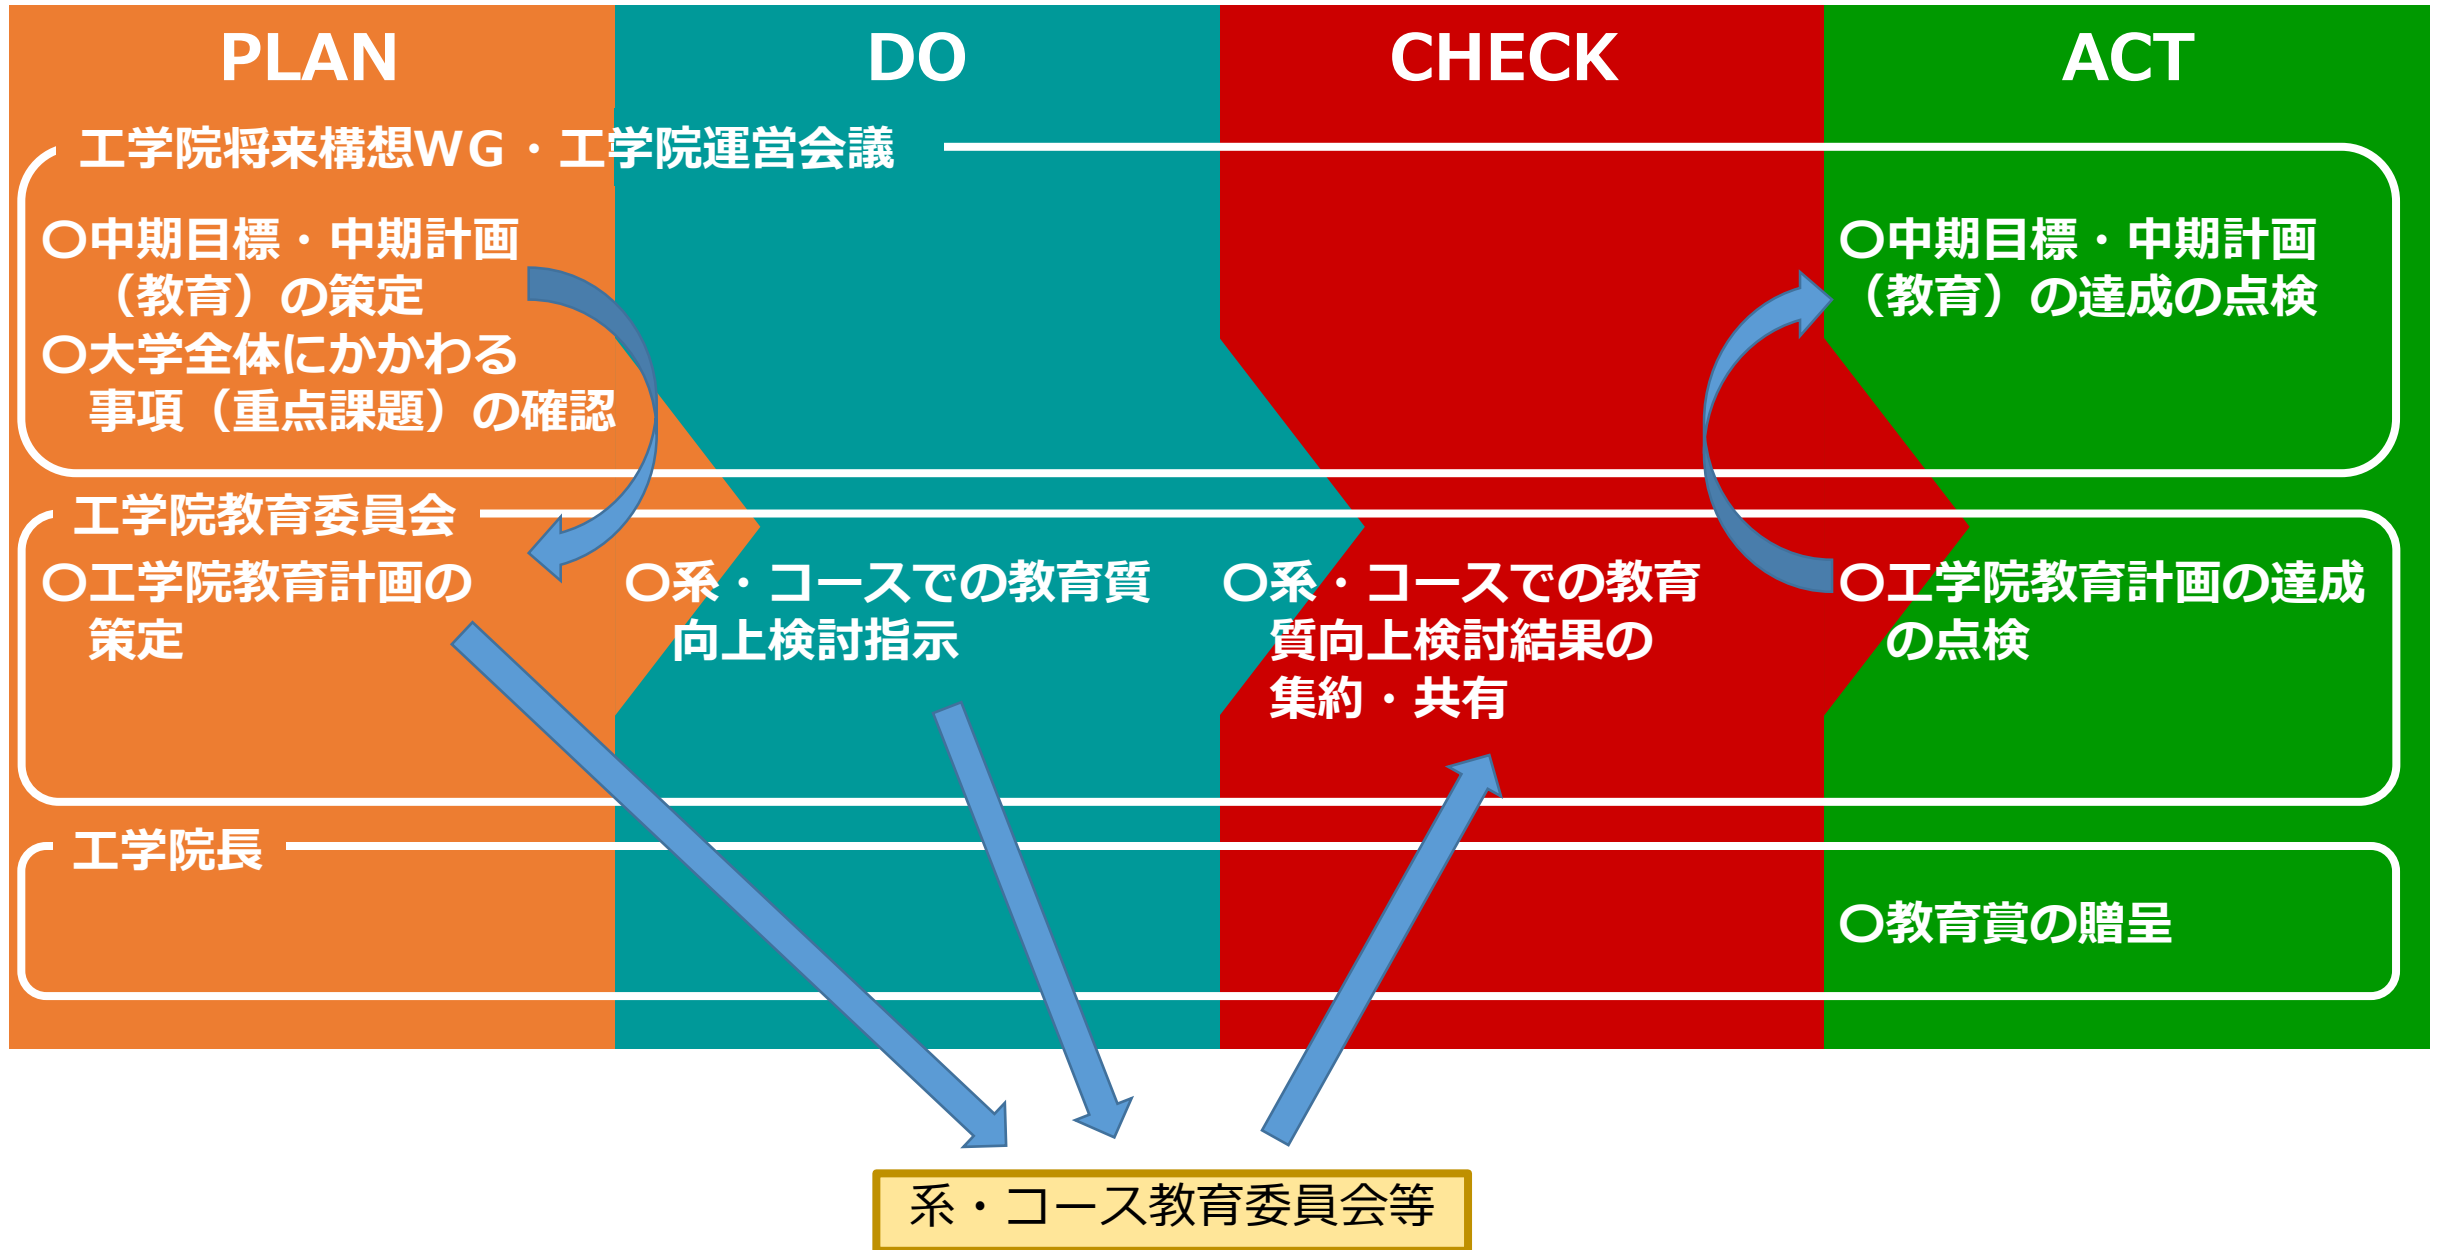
PLAN

DO

CHECK

ACT

工学院将来構想WG・工学院運営会議

○中期目標・中期計画（教育）の策定
○大学全体にかかわる事項（重点課題）の確認

○中期目標・中期計画（教育）の達成の点検

工学院教育委員会

○工学院教育計画の策定

○系・コースでの教育質向上検討指示

○系・コースでの教育質向上検討結果の集約・共有

○工学院教育計画の達成の点検

工学院長

○教育賞の贈呈

系・コース教育委員会等